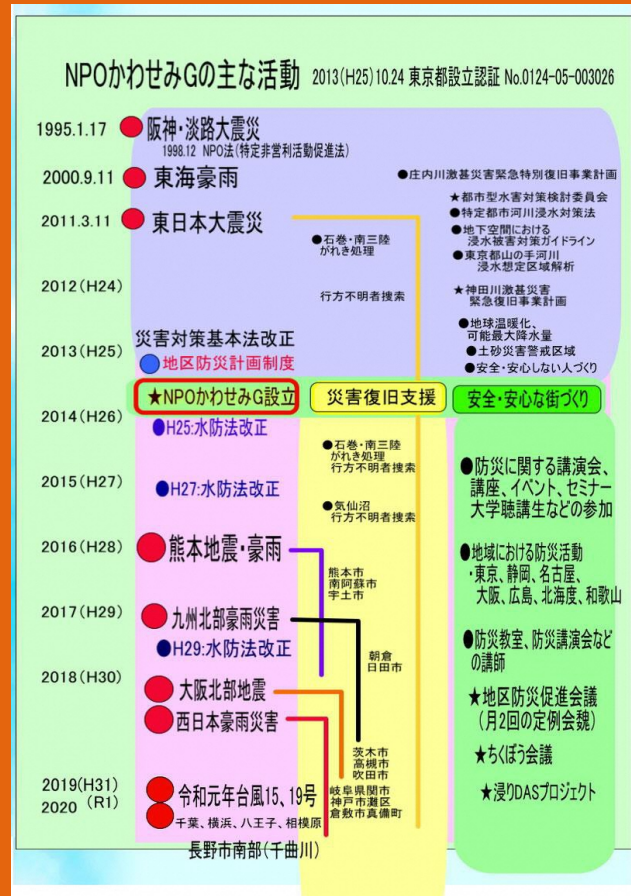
NPOかわせみGの主な活動　2013(H25)10.24 東京都設立認証 No.0124-05-003026

1995.1.17　阪神・淡路大震災
1998.12 NPO法(特定非営利活動促進法)

2000.9.11　東海豪雨
●庄内川激甚災害緊急特別復旧事業計画
★都市型水害対策検討委員会
●特定都市河川浸水対策法

2011.3.11　東日本大震災
●地下空間における浸水被害対策ガイドライン
●東京都山の手河川浸水想定区域解析
●石巻・南三陸がれき処理
行方不明者捜索

2012(H24)
★神田川激甚災害緊急復旧事業計画
●地球温暖化、可能最大降水量
●土砂災害警戒区域
●安全・安心しない人づくり

災害対策基本法改正
2013(H25)
地区防災計画制度

★NPOかわせみG設立　災害復旧支援　安全・安心な街づくり

2014(H26)
H25:水防法改正
●石巻・南三陸がれき処理行方不明者捜索

2015(H27)
H27:水防法改正
●気仙沼行方不明者捜索
●防災に関する講演会、講座、イベント、セミナー大学聴講生などの参加

2016(H28)
熊本地震・豪雨
熊本市南阿蘇市宇土市
●地域における防災活動
・東京、静岡、名古屋、大阪、広島、北海度、和歌山

2017(H29)
九州北部豪雨災害
朝倉日田市
H29:水防法改正
●防災教室、防災講演会などの講師

2018(H30)
大阪北部地震
西日本豪雨災害
★地区防災促進会議(月2回の定例会魏)
茨木市高槻市吹田市
★ちくぼう会議

2019(H31)
2020 (R1)
令和元年台風15、19号
千葉、横浜、八王子、相模原
岐阜県関市神戸市灘区倉敷市真備町
★浸りDASプロジェクト
長野市南部(千曲川)